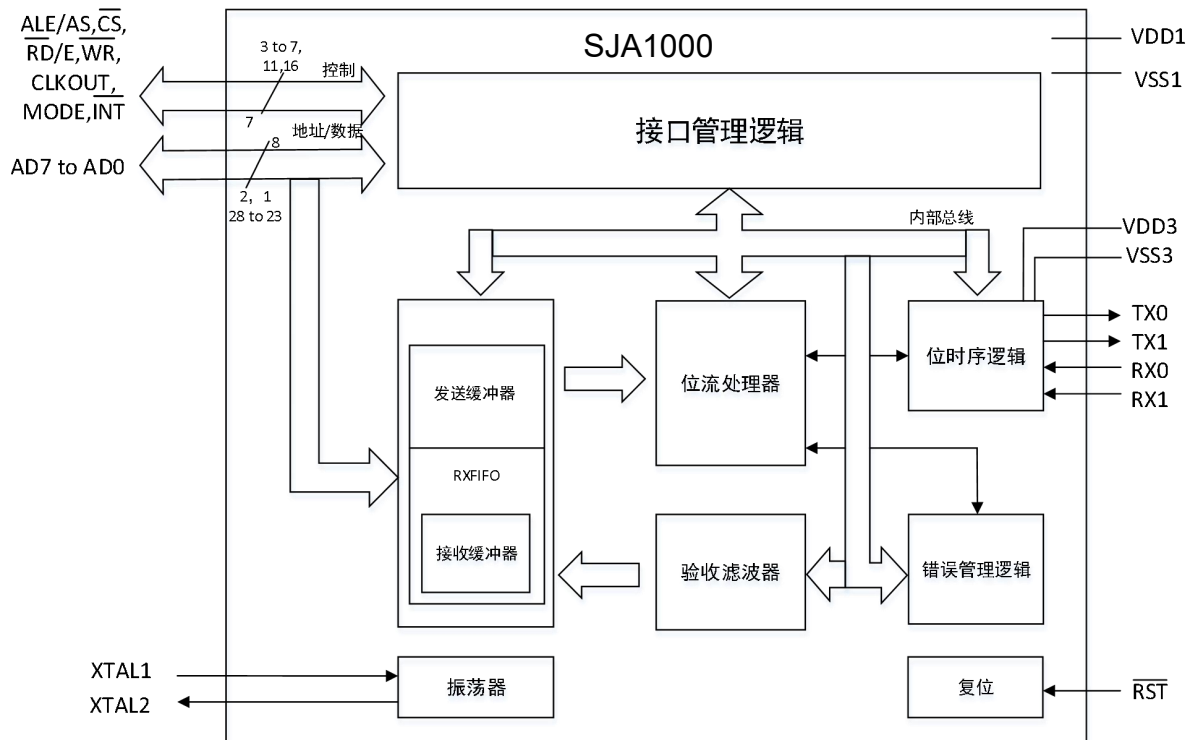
ALE/AS,$\overline{CS}$,
$\overline{RD}$/E,$\overline{WR}$,
CLKOUT,
MODE,$\overline{INT}$

3 to 7,
11,16
控制

7
地址/数据
8

AD7 to AD0

2，1
28 to 23

SJA1000

VDD1
VSS1

接口管理逻辑

内部总线

VDD3
VSS3

发送缓冲器

RXFIFO

接收缓冲器

位流处理器

位时序逻辑

TX0
TX1
RX0
RX1

验收滤波器

错误管理逻辑

XTAL1
XTAL2

振荡器

复位

$\overline{RST}$